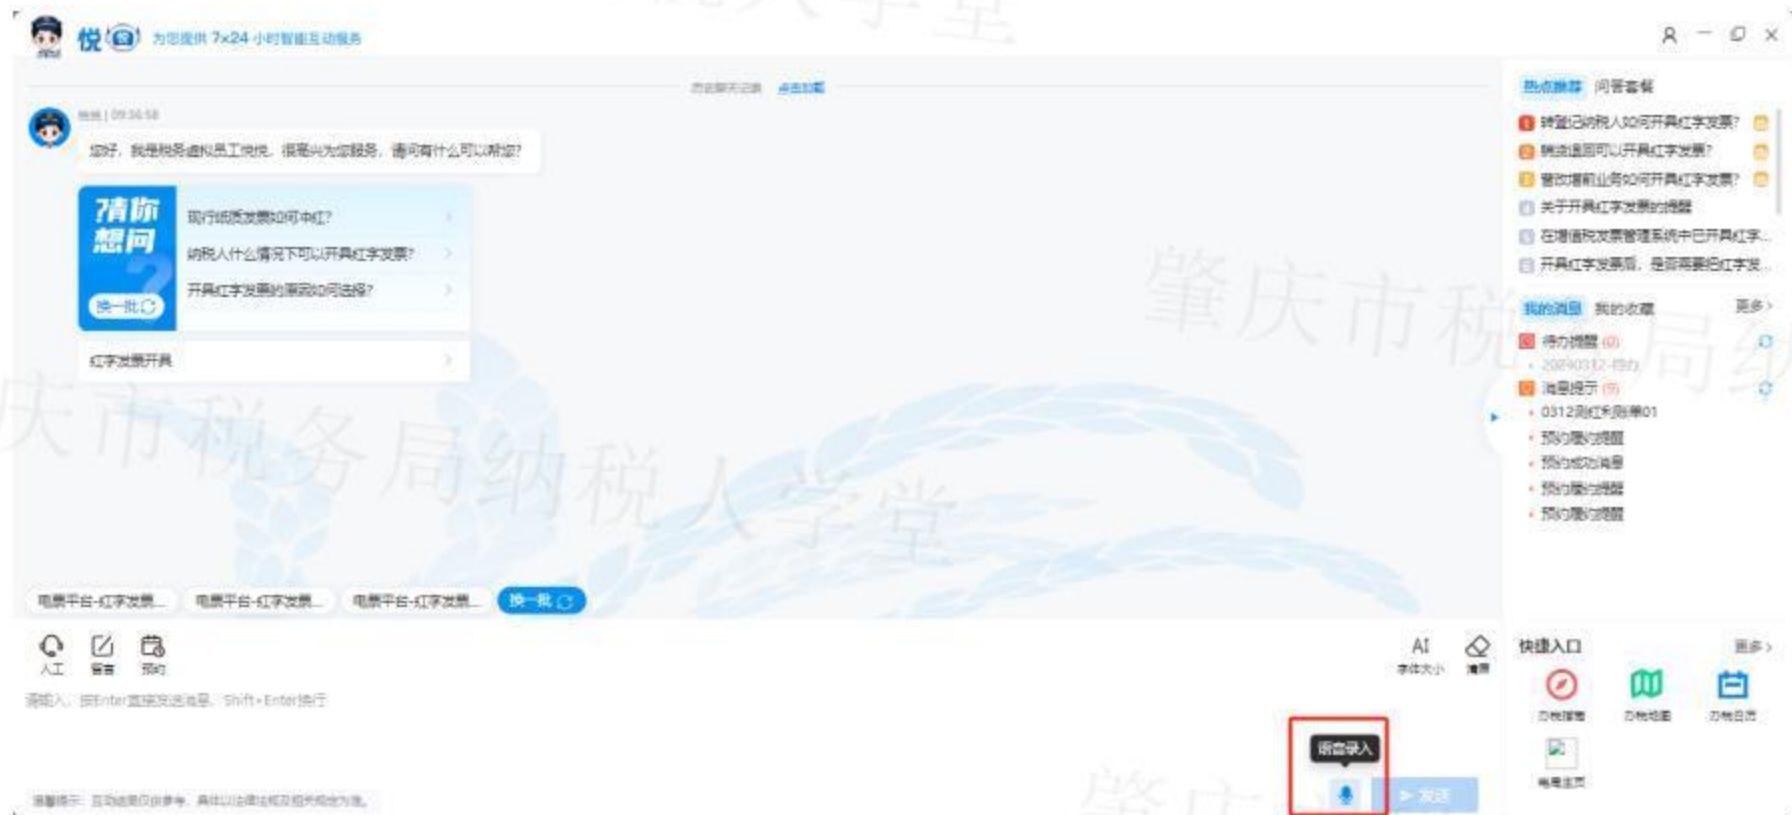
悦 为您提供 7x24 小时智能互动服务

历史聊天记录 点击加载

悦悦 | 09:36:58

您好，我是税务虚拟员工悦悦，很高兴为您服务，请问有什么可以帮您？

猜你想问

换一批

现行纸质发票如何冲红？

纳税人什么情况下可以开具红字发票？

开具红字发票的原因如何选择？

红字发票开具

电票平台-红字发票...

电票平台-红字发票...

电票平台-红字发票...

换一批

人工

留言

预约

AI 字体大小

清屏

请输入，按Enter直接发送消息，Shift+Enter换行

语音录入

发送

温馨提示：互动结果仅供参考，具体以法律法规及相关规定为准。

热点推荐 问答套餐

转登记纳税人如何开具红字发票？

销货退回可以开具红字发票？

营改增前业务如何开具红字发票？

关于开具红字发票的提醒

在增值税发票管理系统中已开具红字...

开具红字发票后，是否需要把红字发...

我的消息 我的收藏 更多 >

待办提醒 (0)

20240312-待办

消息提示 (5)

0312测试利息单01

预约履约提醒

预约成功消息

预约履约提醒

预约履约提醒

快捷入口 更多 >

办税指南

办税地图

办税日历

电局主页

肇庆市税务局纳税人学堂